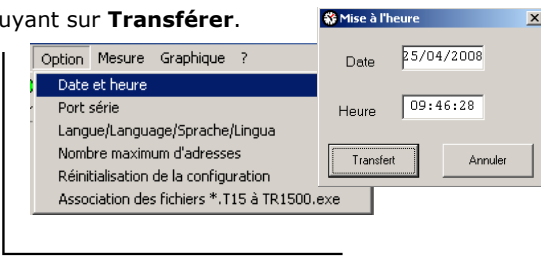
uyant sur **Transférer**.

Option Mesure Graphique ?

Date et heure
Port série
Langue/Language/Sprache/Lingua
Nombre maximum d'adresses
Réinitialisation de la configuration
Association des fichiers *.T15 à TR1500.exe

Mise à l'heure

Date 25/04/2008

Heure 09:46:28

Transfert

Annuler